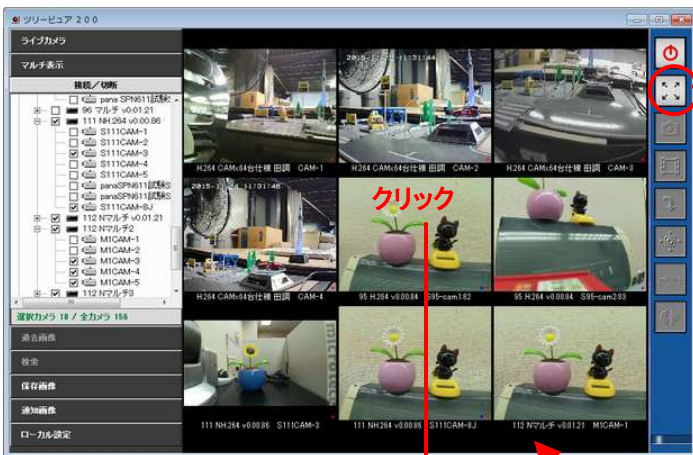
ツリービュア 200

ライブカメラ

マルチ表示

接続／切断

panaSPN611試験6

96 マルチ v0.01.21

111 NH.264 v0.00.86

S111CAM-1

S111CAM-2

S111CAM-3

S111CAM-4

S111CAM-5

panaSPN611試験5

panaSPN611試験5

S111CAM-8J

112 Nマルチ v0.01.21

112 Nマルチ2

M1CAM-1

M1CAM-2

M1CAM-3

M1CAM-4

M1CAM-5

112 Nマルチ3

選択カメラ 10 / 全カメラ 156

過去画像

検索

保存画像

通知画像

ローカル設定

H.264 CAMx64台仕様 田調 CAM-1

H.264 CAMx64台仕様 田調 CAM-2

H.264 CAMx64台仕様 田調 CAM-3

クリック

H.264 CAMx64台仕様 田調 CAM-4

95 H.264 v0.00.84 S95-cam1:82

95 H.264 v0.00.84 S95-cam2:83

111 NH.264 v0.00.86 S111CAM-3

111 NH.264 v0.00.86 S111CAM-8J

112 Nマルチ v0.01.21 M1CAM-1